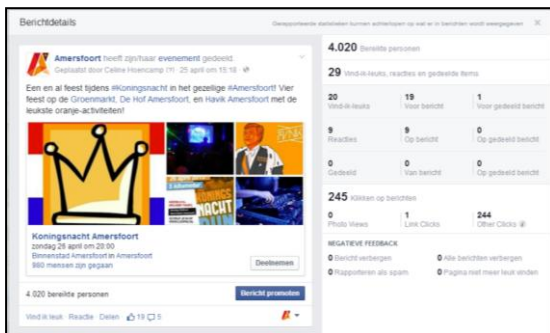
Berichtdetails

Gerapporteerde statistieken kunnen achterlopen op wat er in berichten wordt weergegeven.

Amersfoort heeft zijn/haar evenement gedeeld.
Geplaatst door Celine Hoencamp [?] · 25 april om 15:18 ·

Een en al feest tijdens #Koningsnacht in het gezellige #Amersfoort! Vier feest op de Groenmarkt, De Hof Amersfoort, en Havik Amersfoort met de leukste oranje-activiteiten!

Koningsnacht Amersfoort
zondag 26 april om 20:00
Binnenstad Amersfoort in Amersfoort
980 mensen zijn gegaan

Deelnemen

4.020 bereikte personen

Bericht promoten

Vind ik leuk · Reactie · Delen · 19 · 5

4.020 Bereikte personen

29 Vind-ik-leuks, reacties en gedeelde items

| 20 | 19 | 1 |
|---|---|---|
| Vind-ik-leuks | Voor bericht | Voor gedeeld bericht |
| 9 | 9 | 0 |
| Reacties | Op bericht | Op gedeeld bericht |
| 0 | 0 | 0 |
| Gedeeld | Van bericht | Op gedeeld bericht |

245 Klikken op berichten

| 0 | 1 | 244 |
|---|---|---|
| Photo Views | Link Clicks | Other Clicks |

NEGATIEVE FEEDBACK
0 Bericht verbergen
0 Alle berichten verbergen
0 Rapporteren als spam
0 Pagina niet meer leuk vinden